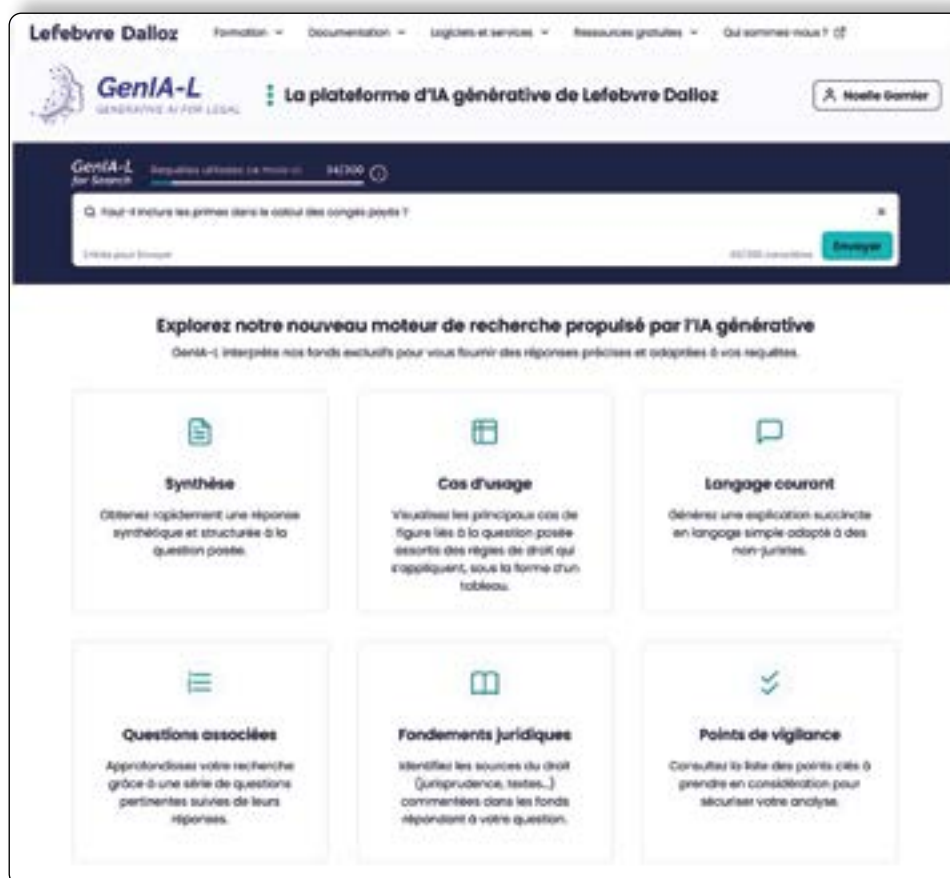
Lefebvre Dalloz Formation Documentation Logiciels et services Ressources gratuites Qui sommes-nous ?

GenIA-L
GENERATIVE AI FOR LEGAL

La plateforme d'IA générative de Lefebvre Dalloz

Noelle Garnier

GenIA-L for Search Requêtes utilisées ce mois-ci 34/300

Faut-il inclure les primes dans le calcul des congés payés ?

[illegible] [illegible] Envoyer

Explorez notre nouveau moteur de recherche propulsé par l'IA générative

GenIA-L interprète nos fonds exclusifs pour vous fournir des réponses précises et adaptées à vos requêtes.

Synthèse

Obtenez rapidement une réponse synthétique et structurée à la question posée.

Cas d'usage

Visualisez les principaux cas de figure liés à la question posée assortis des règles de droit qui s'appliquent, sous la forme d'un tableau.

Langage courant

Générez une explication succincte en langage simple adapté à des non-juristes.

Questions associées

Approfondissez votre recherche grâce à une série de questions pertinentes suivies de leurs réponses.

Fondements juridiques

Identifiez les sources du droit (jurisprudence, textes...) commentées dans les fonds répondant à votre question.

Points de vigilance

Consultez la liste des points clés à prendre en considération pour sécuriser votre analyse.